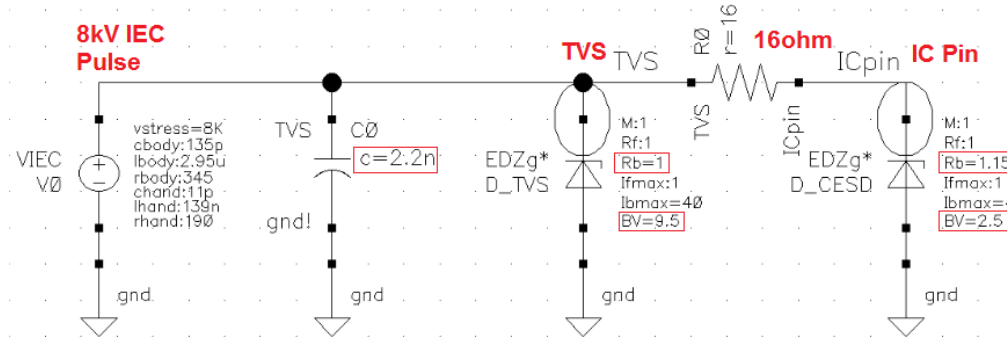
8kV IEC
Pulse

VIEC
V0

vstress=8K
cbody:135p
lbody:2.95u
rbody:345
chand:11p
lhand:139n
rhand:190

gnd

TVS
C0
c=2.2n

gnd!

gnd

TVS
TVS

EDZg*
D_TVS

M:1
Rf:1
Rb=1
Ifmax:1
Ibmax=40
BV=9.5

gnd

R0
r=16
16ohm

TVS
ICpin

ICpin
IC Pin

EDZg*
D_CESD

M:1
Rf:1
Rb=1.15
Ifmax:1
Ibmax=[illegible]
BV=2.5

gnd